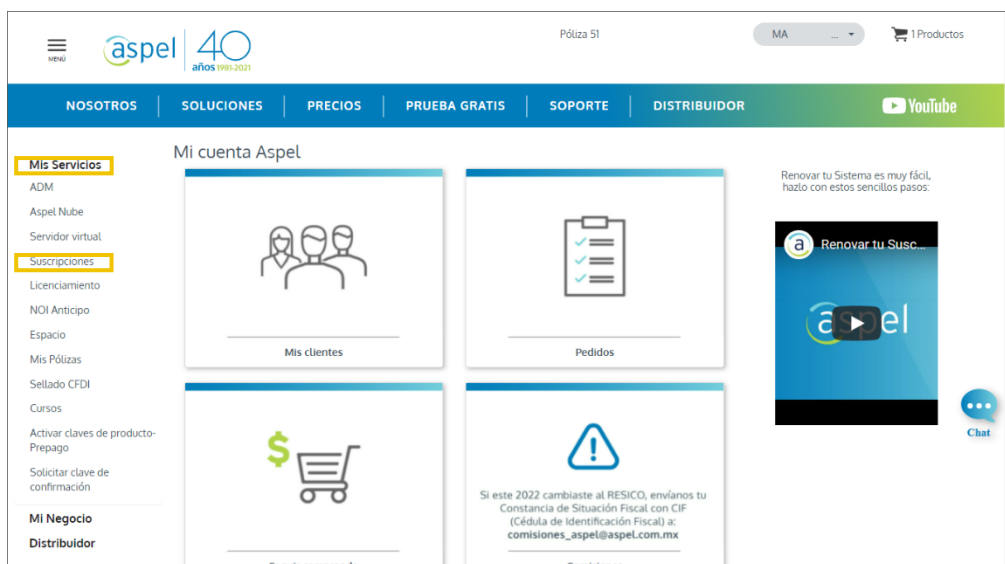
MENÚ

aspel 40 años 1981-2021

Póliza 51

MA ...

1 Productos

NOSOTROS | SOLUCIONES | PRECIOS | PRUEBA GRATIS | SOPORTE | DISTRIBUIDOR

YouTube

Mis Servicios
ADM
Aspel Nube
Servidor virtual
Suscripciones
Licenciamiento
NOI Anticipo
Espacio
Mis Pólizas
Sellado CFDI
Cursos
Activar claves de producto-Prepago
Solicitar clave de confirmación

Mi Negocio
Distribuidor

Mi cuenta Aspel

Mis clientes

Pedidos

$

Si este 2022 cambiaste al RESICO, envíanos tu Constancia de Situación Fiscal con CIF (Cédula de Identificación Fiscal) a: comisiones_aspel@aspel.com.mx

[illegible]

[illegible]

Renovar tu Sistema es muy fácil, hazlo con estos sencillos pasos:

a Renovar tu Susc...

aspel

Chat